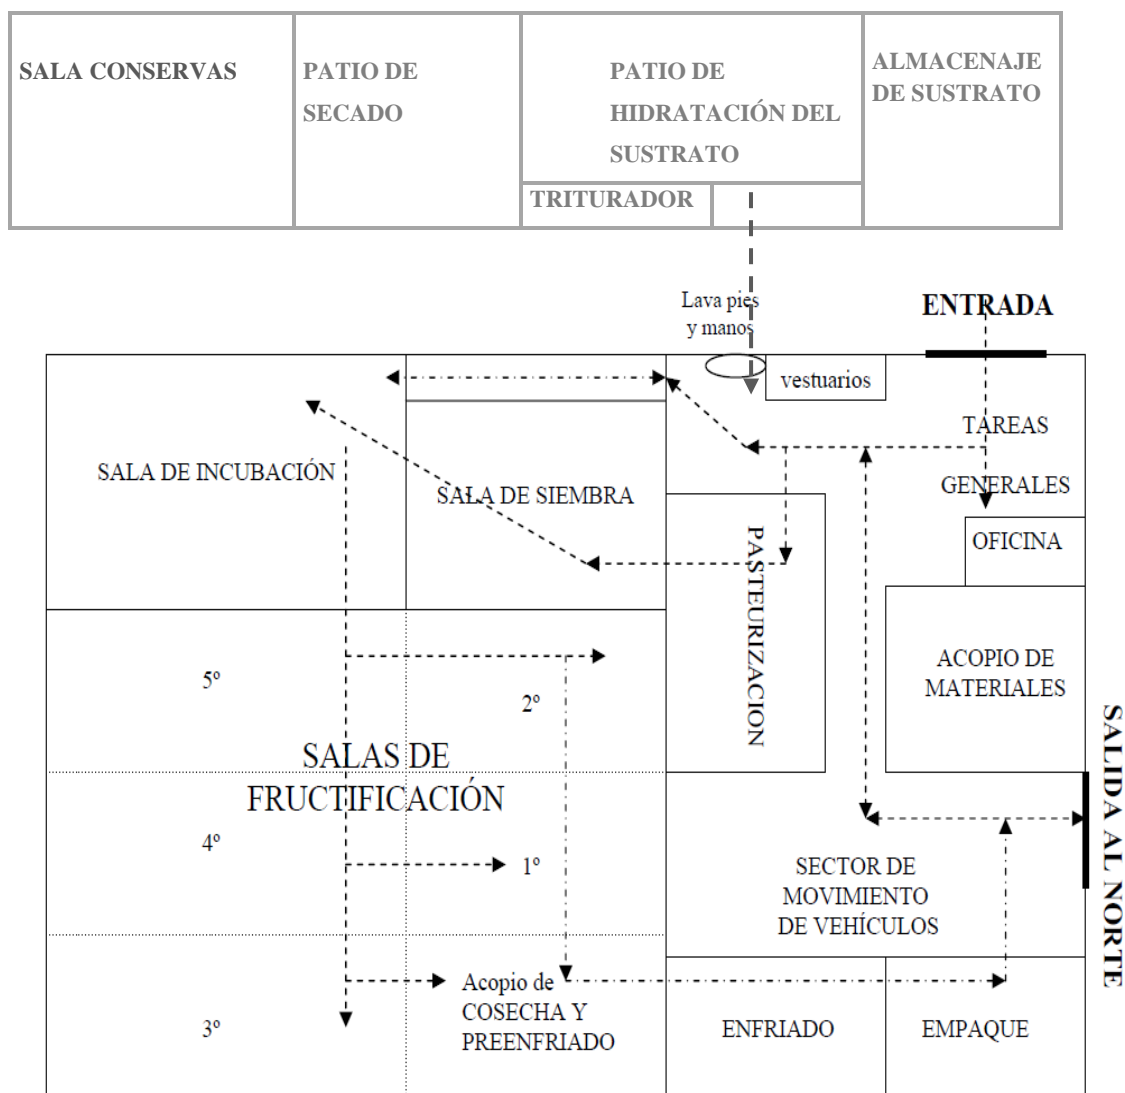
| SALA CONSERVAS | PATIO DE SECADO | PATIO DE HIDRATACIÓN DEL SUSTRATO | ALMACENAJE DE SUSTRATO |
|---|---|---|---|
| | | TRITURADOR | |

Lava pies y manos

ENTRADA

vestuarios

TAREAS GENERALES

SALA DE INCUBACIÓN

SALA DE SIEMBRA

PASTEURIZACION

OFICINA

ACOPIO DE MATERIALES

5º

2º

SALAS DE FRUCTIFICACIÓN

SALIDA AL NORTE

4º

1º

SECTOR DE MOVIMIENTO DE VEHÍCULOS

3º

Acopio de COSECHA Y PREENFRIADO

ENFRIADO

EMPAQUE